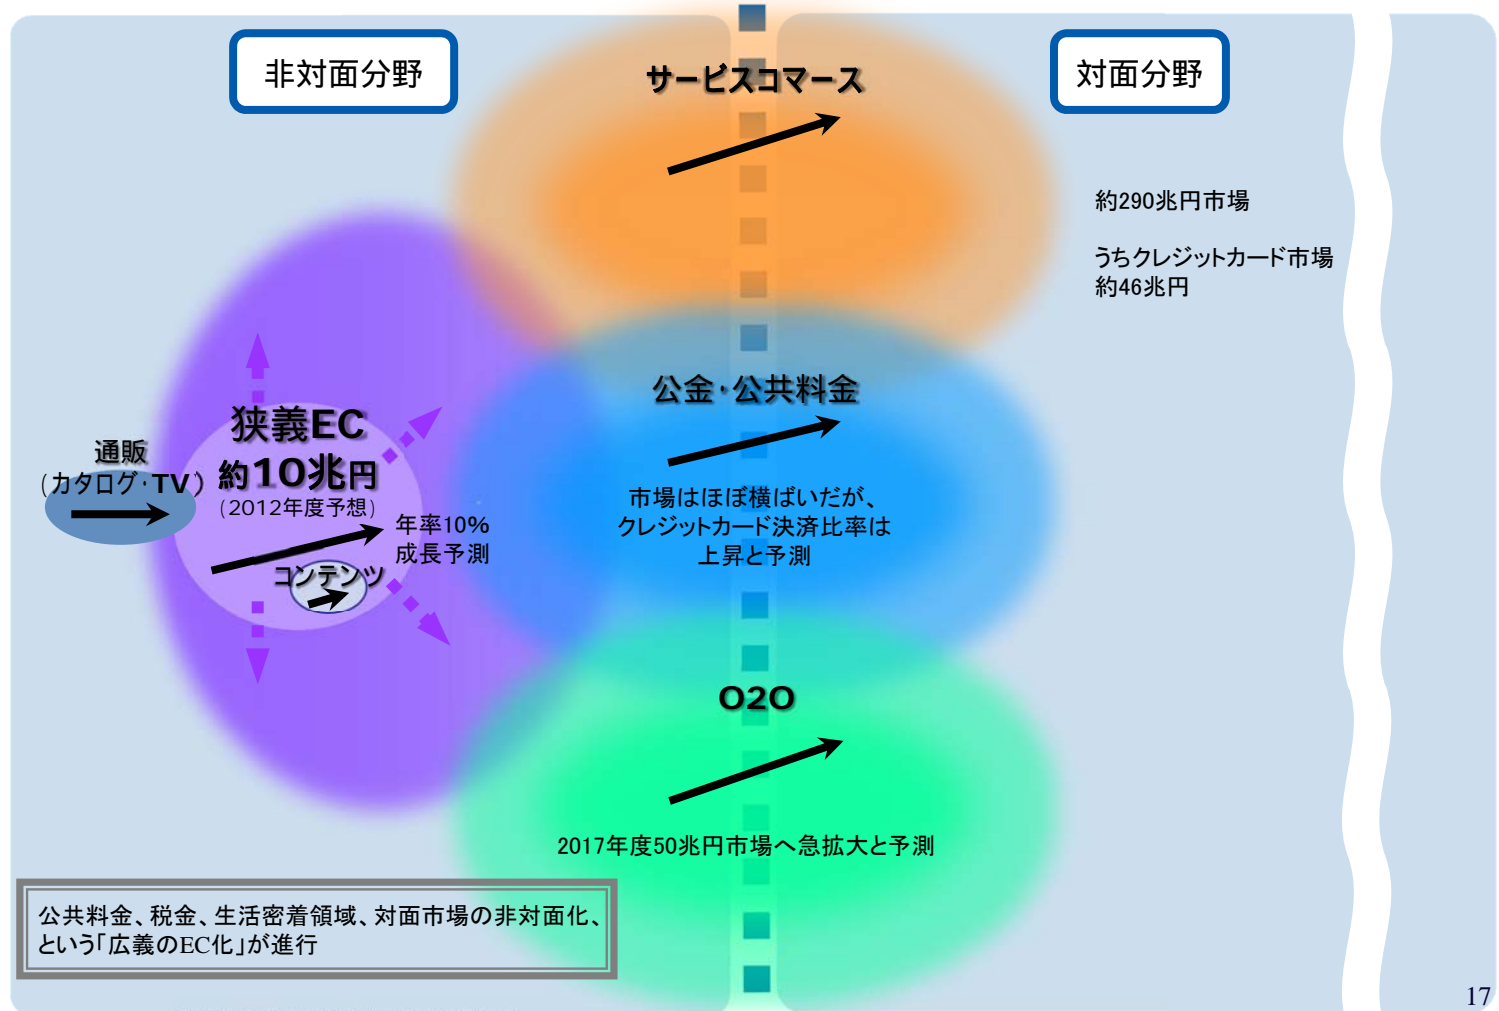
非対面分野

サービスコマース

対面分野

約290兆円市場

うちクレジットカード市場
約46兆円

公金・公共料金

通販
（カタログ・TV）

狭義EC
約10兆円
（2012年度予想）

年率10%
成長予測

コンテンツ

市場はほぼ横ばいだが、
クレジットカード決済比率は
上昇と予測

O2O

2017年度50兆円市場へ急拡大と予測

公共料金、税金、生活密着領域、対面市場の非対面化、
という「広義のEC化」が進行

17